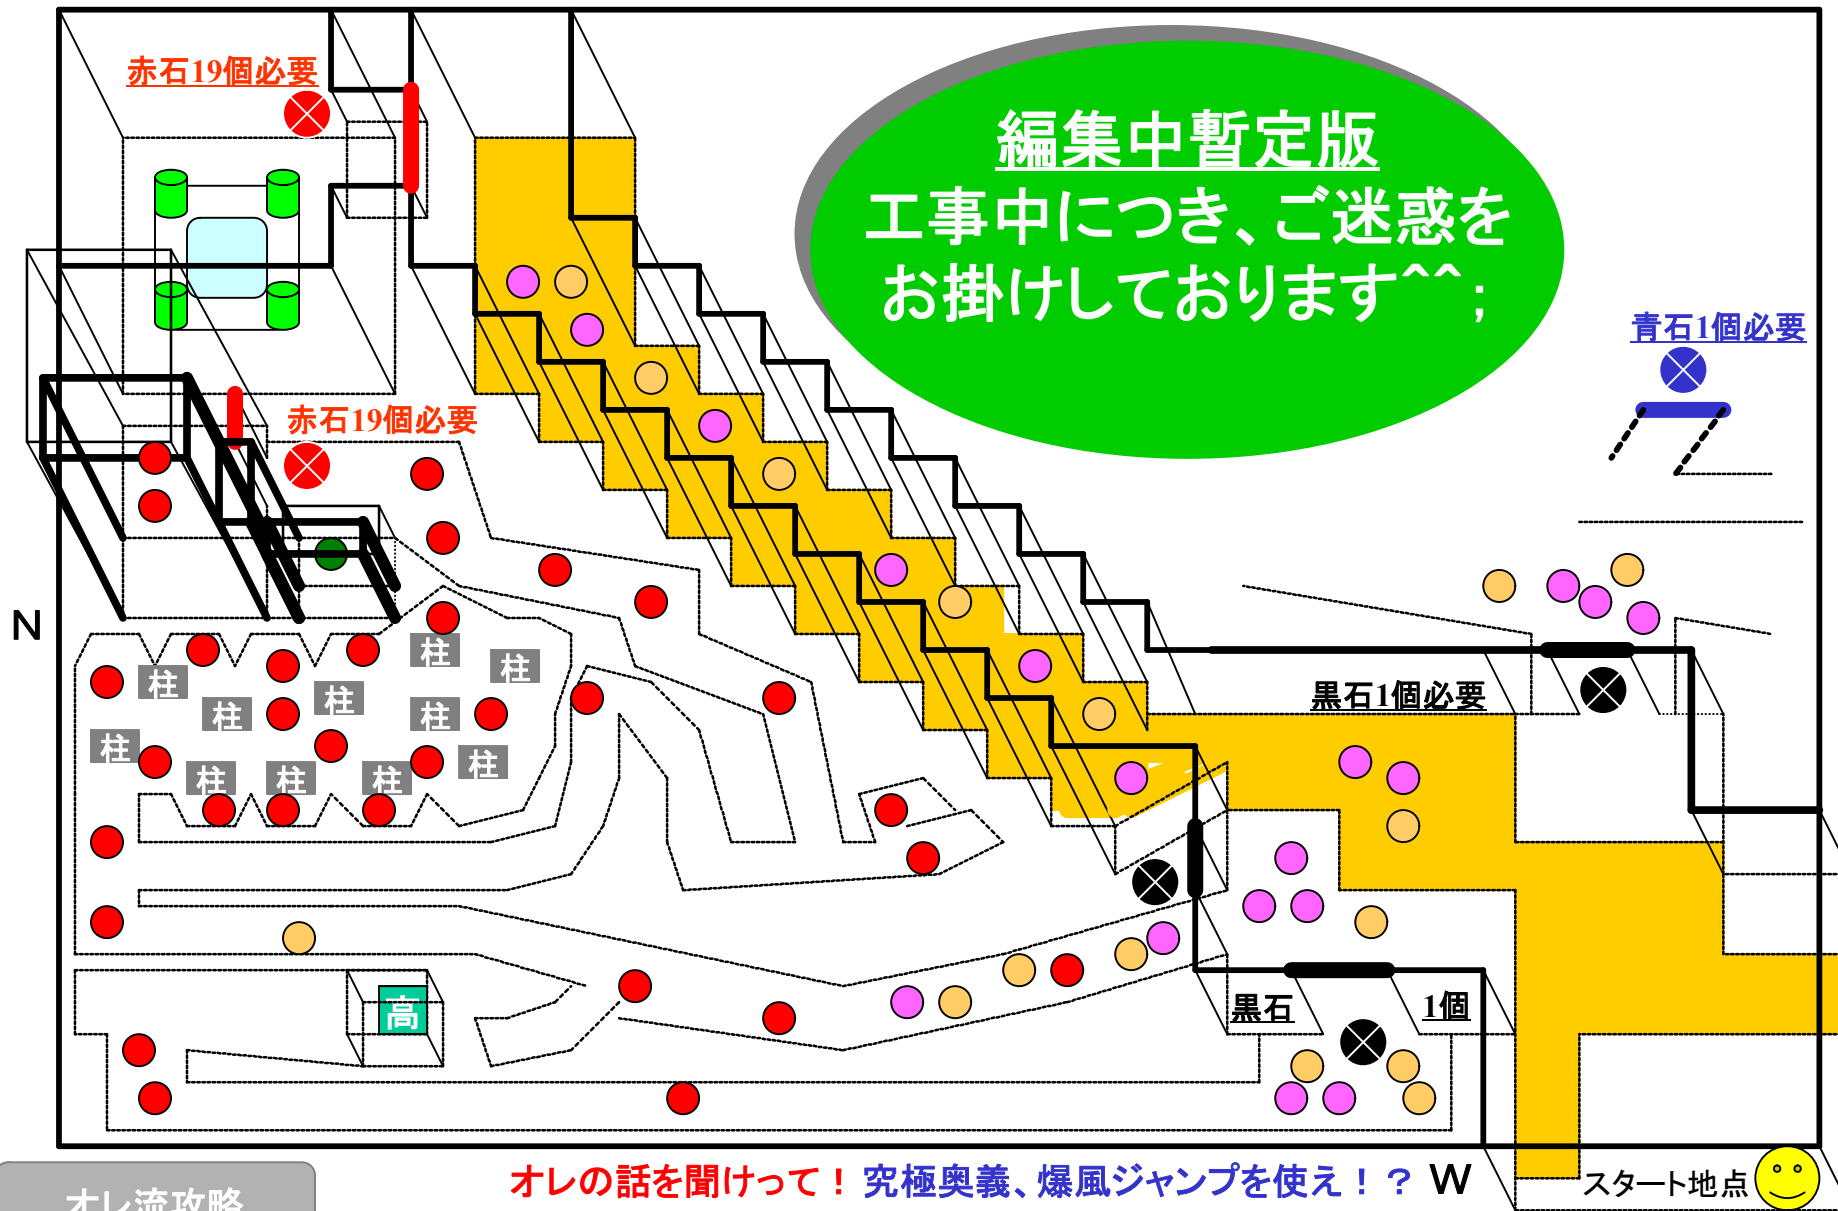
赤石19個必要

編集中暫定版
工事中につき、ご迷惑をお掛けしております^^;

青石1個必要

赤石19個必要

N

柱 柱 柱 柱 柱 柱 柱 柱 柱 柱 柱

黒石1個必要

高

黒石 1個

オレ流攻略

オレの話を聞けって！ 究極奥義、爆風ジャンプを使え！？ W

スタート地点